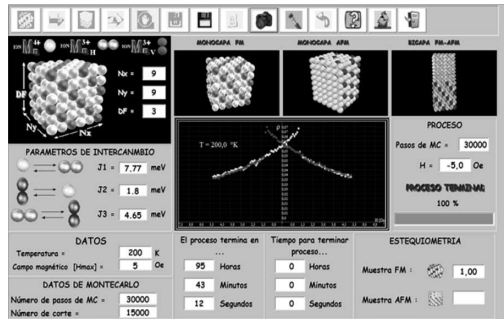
ION $M^{4+}_{n}$ ION $M^{3+}_{n}$ ION $M^{3+}_{n}$

MONOCAPA FM

MONOCAPA AFM

BICAPA FM-AFM

Nx = 9

Ny = 9

DF = 3

DF

Ny

Nx

PARAMETROS DE INTERCANMBIO

J1 = 7.77 meV

J2 = 1.8 meV

J3 = 4.65 meV

T = 200,0 °K

PROCESO

Pasos de MC = 30000

H = -5,0 Oe

PROCESO TERMINAI

100 %

DATOS

Temperatura = 200 K

Campo magnético [Hmax] = 5 Oe

DATOS DE MONTECARLO

Número de pasos de MC = 30000

Número de corte = 15000

El proceso termina en ...

95 Horas

43 Minutos

12 Segundos

Tiempo para terminar proceso...

0 Horas

0 Minutos

0 Segundos

ESTEQUIOMETRIA

Muestra FM : 1,00

Muestra AFM :